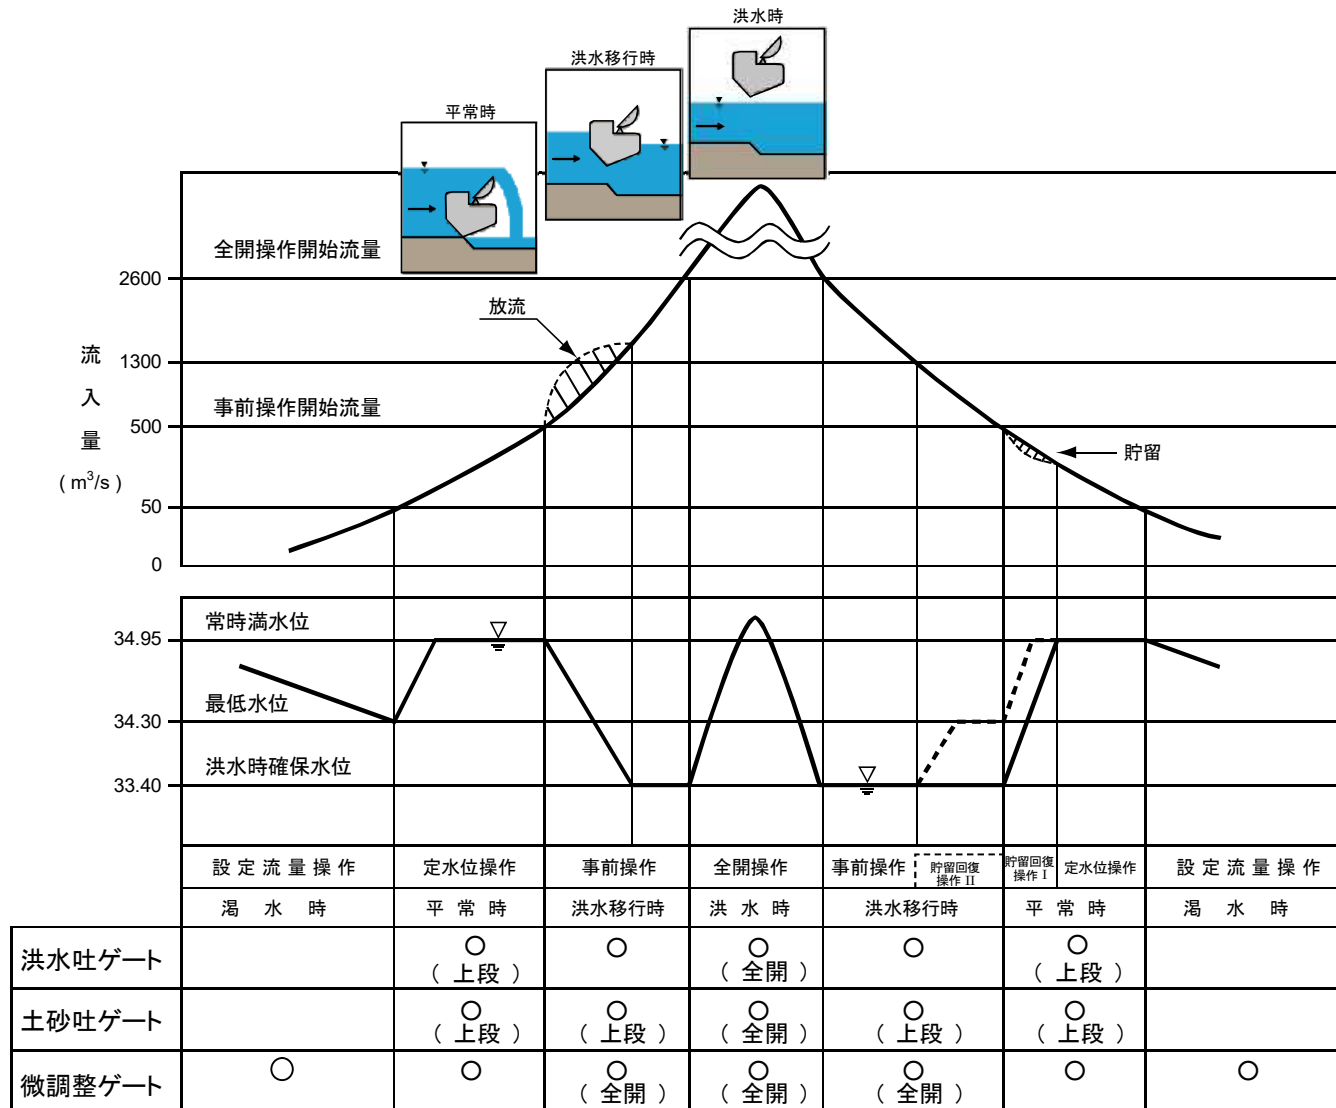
洪水時

洪水移行時

平常時

全開操作開始流量

2600

放流

流 1300

入

事前操作開始流量

量 500

貯留

( $m^3/s$ )

50

0

常時満水位

34.95

最低水位

34.30

洪水時確保水位

33.40

| | 設定流量操作 | 定水位操作 | 事前操作 | 全開操作 | 事前操作 / 貯留回復操作 II | 貯留回復操作 I / 定水位操作 | 設定流量操作 |
|---|---|---|---|---|---|---|---|
| | 渇水時 | 平常時 | 洪水移行時 | 洪水時 | 洪水移行時 | 平常時 | 渇水時 |
| 洪水吐ゲート | | ○ ( 上段 ) | ○ | ○ ( 全開 ) | ○ | ○ ( 上段 ) | |
| 土砂吐ゲート | | ○ ( 上段 ) | ○ ( 上段 ) | ○ ( 全開 ) | ○ ( 上段 ) | ○ ( 上段 ) | |
| 微調整ゲート | ○ | ○ | ○ ( 全開 ) | ○ ( 全開 ) | ○ ( 全開 ) | ○ | ○ |